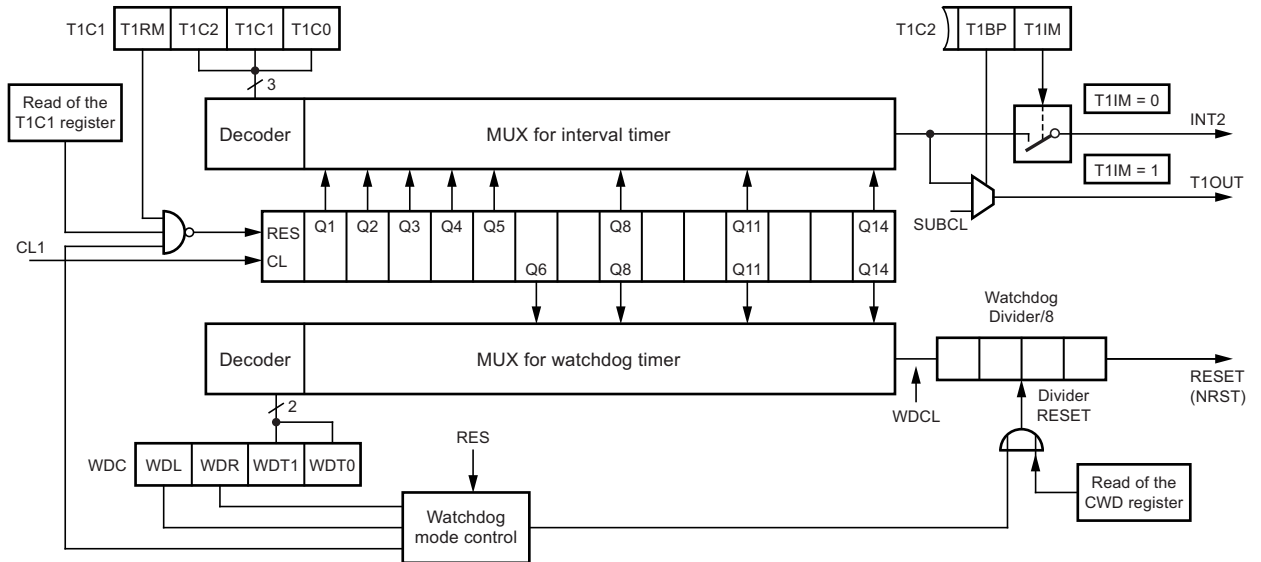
T1C1 | T1RM | T1C2 | T1C1 | T1C0

3

Read of the T1C1 register

Decoder

MUX for interval timer

T1C2 | T1BP | T1IM

T1IM = 0

INT2

T1IM = 1

T1OUT

SUBCL

CL1

RES

CL

Q1 Q2 Q3 Q4 Q5 Q8 Q11 Q14

Q6 Q8 Q11 Q14

Watchdog Divider/8

Decoder

MUX for watchdog timer

RESET (NRST)

WDCL

Divider RESET

2

RES

WDC | WDL | WDR | WDT1 | WDT0

Read of the CWD register

Watchdog mode control